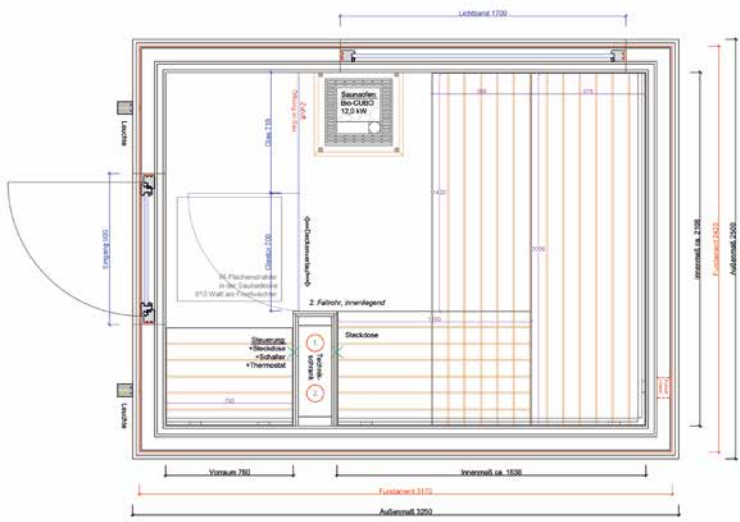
Lichtband 1700

Saunaofen
Bio-CUBO
12,0 kW

Zuluft
Öffnung im Boden

Glas 119

Glas 2100

Leuchte

Eingang 900

Deckenverteiler

IR-Flächenstrahler
in der Saunadecke
810 Watt als Fleckwärmer

2. Fallrohr, innenliegend

Steuerung
+Steckdose
+Schalter
+Thermostat

Steckdose

Technikschrank

1

2

750

1430

2036

366

1785

Leuchte

Innenmaß ca. 2108

Fundament 2420

Außenmaß 2500

Vorraum 760

Innenmaß ca. 1836

Fundament 3170

Außenmaß 3250